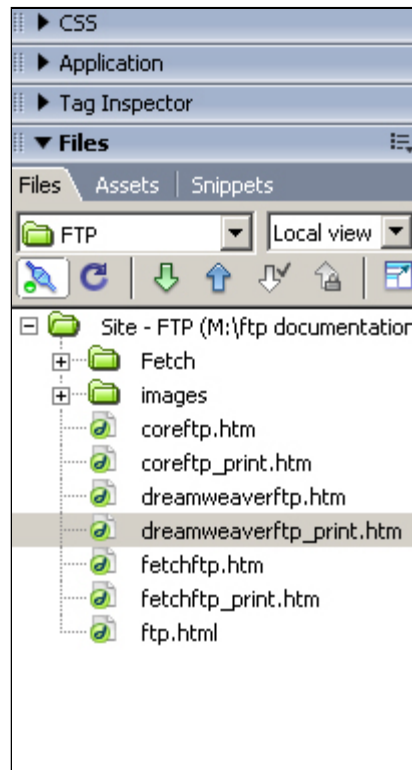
▶ CSS

▶ Application

▶ Tag Inspector

▼ Files

Files | Assets | Snippets

FTP

Local view

Site - FTP (M:\ftp documentation

Fetch

images

coreftp.htm

coreftp_print.htm

dreamweaverftp.htm

dreamweaverftp_print.htm

fetchftp.htm

fetchftp_print.htm

ftp.html